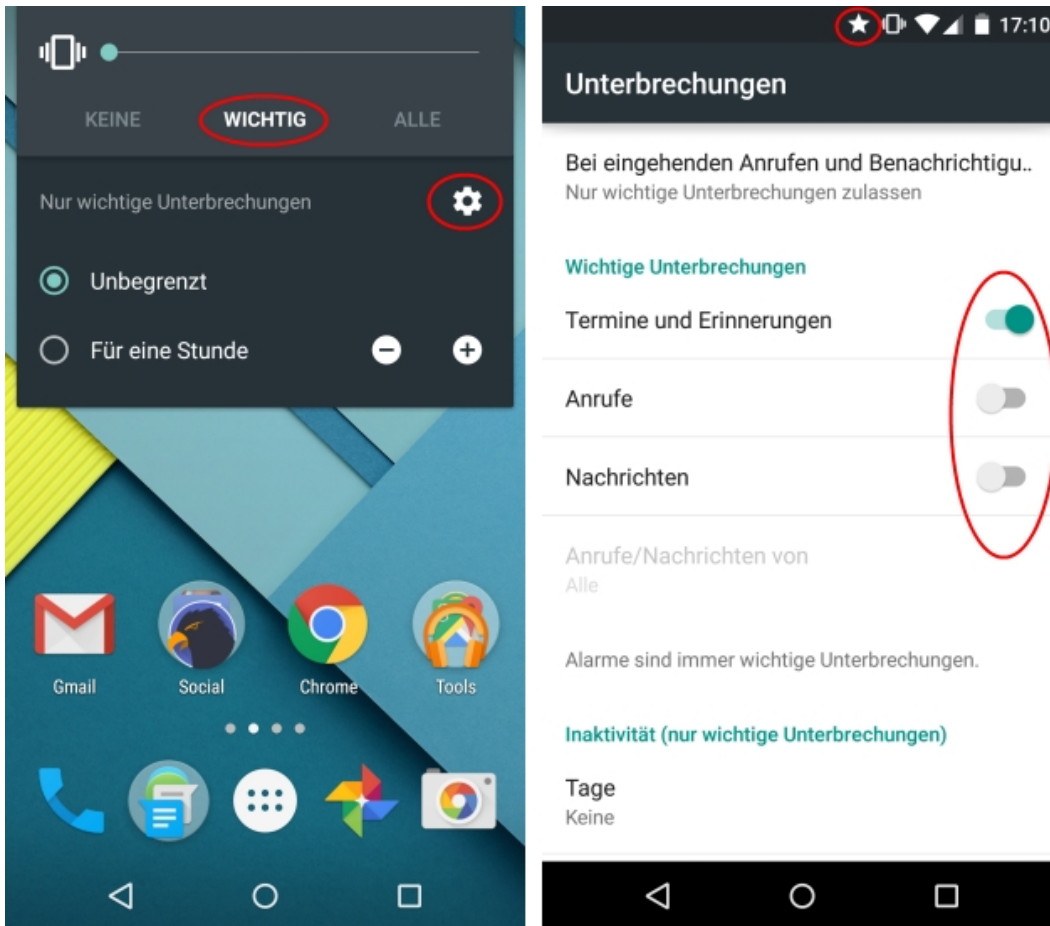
KEINE WICHTIG ALLE

Nur wichtige Unterbrechungen

Unbegrenzt

Für eine Stunde

Gmail Social Chrome Tools

17:10

Unterbrechungen

Bei eingehenden Anrufen und Benachrichtigu..
Nur wichtige Unterbrechungen zulassen

Wichtige Unterbrechungen

Termine und Erinnerungen

Anrufe

Nachrichten

Anrufe/Nachrichten von
Alle

Alarme sind immer wichtige Unterbrechungen.

Inaktivität (nur wichtige Unterbrechungen)

Tage
Keine